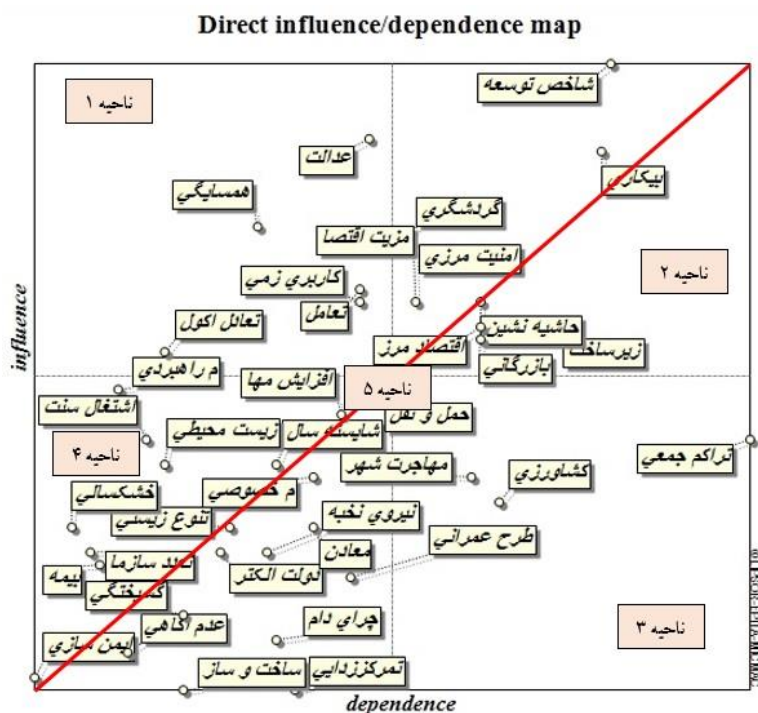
Direct influence/dependence map

ناحیه ۱

شاخص توسعه

عدالت

بیکاری

همسایگی

گردشگری

مزیت اقتصا

امنیت مرزی

ناحیه ۲

کاربری زمی

تعامل

تعادل اکول

حاشیه نشین

اقتصاد مرز

زیرساخ

م راهبردی

بازرگانی

افزایش مها

ناحیه ۵

اشتغال سنت

حمل و نقل

شایسته سال

زیست محیطی

ناحیه ۴

تراکم جمعی

مهاجرت شهر

کشاورزی

خشکسالی

م خصوصی

تنوع زیستی

نیروی نخبه

طرح عمرانی

تعدد سازما

معادن

دولت الکتر

بیمه

کم بخشی

عدم آگاهی

چرای دام

ناحیه ۳

ایمن سازی

تمرکززدایی

ساخت و ساز

influence

dependence